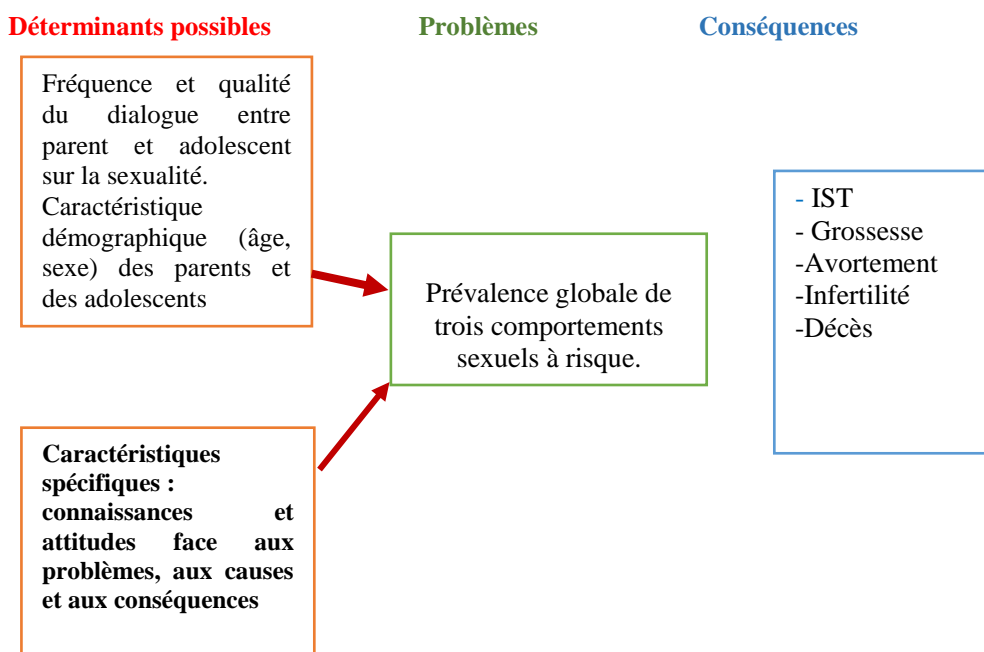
Déterminants possibles

Problèmes

Conséquences

Fréquence et qualité du dialogue entre parent et adolescent sur la sexualité.
Caractéristique démographique (âge, sexe) des parents et des adolescents

Prévalence globale de trois comportements sexuels à risque.

- IST
- Grossesse
-Avortement
-Infertilité
-Décès

**Caractéristiques spécifiques : connaissances et attitudes face aux problèmes, aux causes et aux conséquences**